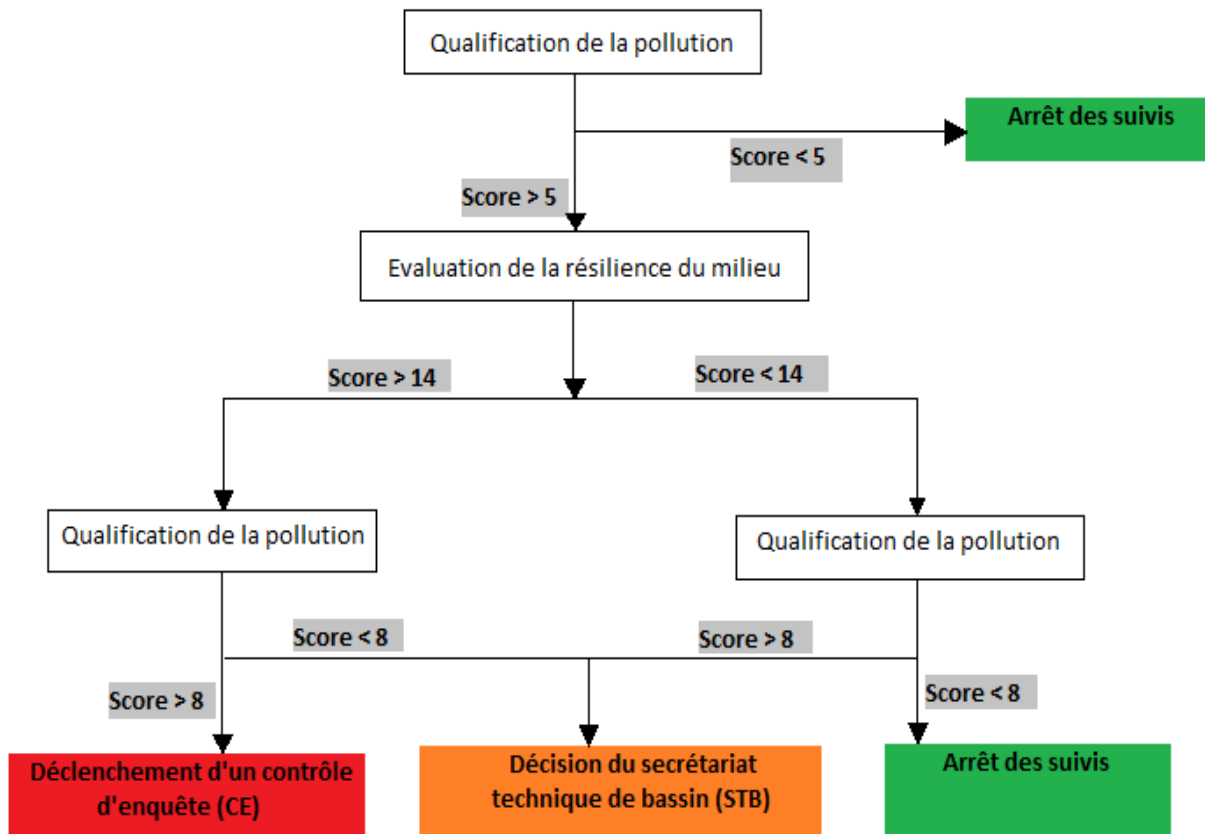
Qualification de la pollution

Arrêt des suivis

Score < 5

Score > 5

Evaluation de la résilience du milieu

Score > 14

Score < 14

Qualification de la pollution

Qualification de la pollution

Score < 8

Score > 8

Score > 8

Score < 8

Déclenchement d'un contrôle d'enquête (CE)

Décision du secrétariat technique de bassin (STB)

Arrêt des suivis